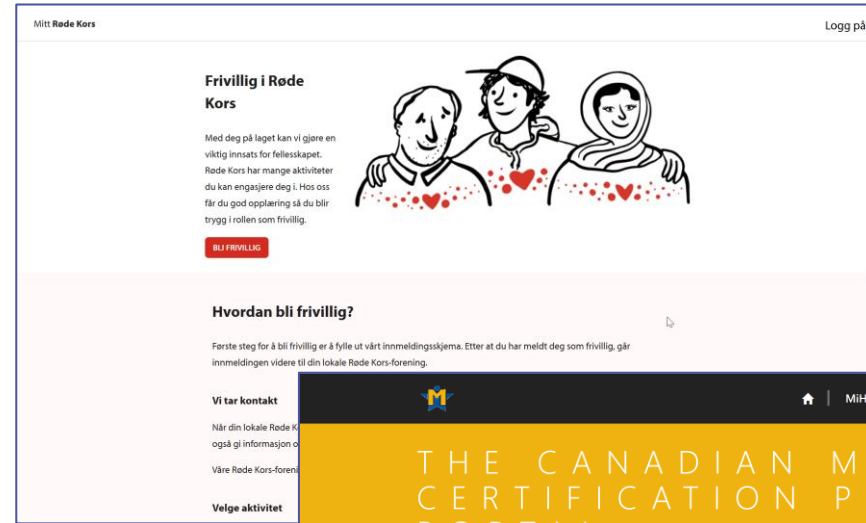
Mitt Røde Kors

Logg på

Frivillig i Røde Kors

Med deg på laget kan vi gjøre en viktig innsats for fellesskapet. Røde Kors har mange aktiviteter du kan engasjere deg i. Hos oss får du god opplæring så du blir trygg i rollen som frivillig.

BLI FRIVILLIG

Hvordan bli frivillig?

Første steg for å bli frivillig er å fylle ut vårt innmeldingsskjema. Etter at du har meldt deg som frivillig, går innmeldingen videre til din lokale Røde Kors-forening.

Vi tar kontakt

Når din lokale Røde K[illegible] også gi informasjon o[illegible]

Våre Røde Kors-foreni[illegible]

Velge aktivitet

MiH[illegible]

THE CANADIAN M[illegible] CERTIFICATION P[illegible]